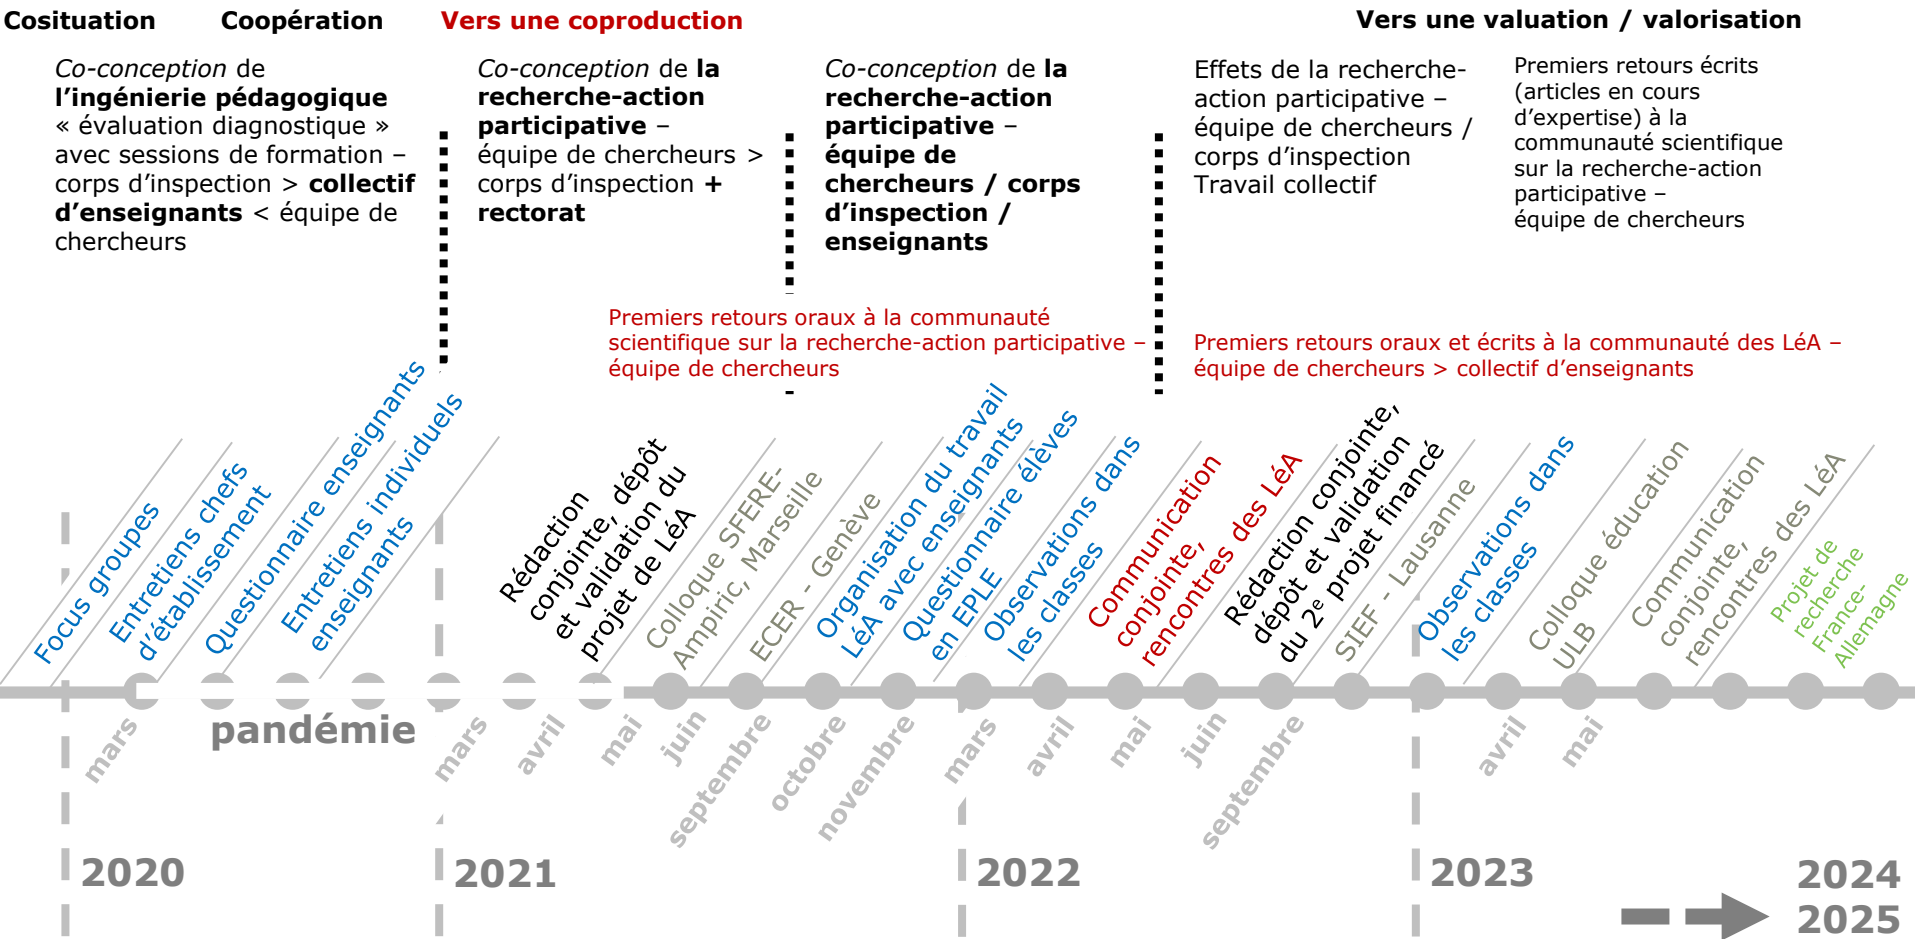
Cosituation Coopération Vers une coproduction Vers une valuation / valorisation

*Co-conception* de **l'ingénierie pédagogique** « évaluation diagnostique » avec sessions de formation – corps d'inspection > **collectif d'enseignants** < équipe de chercheurs

*Co-conception* de **la recherche-action participative** – équipe de chercheurs > corps d'inspection **+ rectorat**

*Co-conception* de **la recherche-action participative – équipe de chercheurs / corps d'inspection / enseignants**

Effets de la recherche-action participative – équipe de chercheurs / corps d'inspection Travail collectif

Premiers retours écrits (articles en cours d'expertise) à la communauté scientifique sur la recherche-action participative – équipe de chercheurs

Premiers retours oraux à la communauté scientifique sur la recherche-action participative – équipe de chercheurs

Premiers retours oraux et écrits à la communauté des LéA – équipe de chercheurs > collectif d'enseignants

Focus groupes
Entretiens chefs d'établissement
Questionnaire enseignants
Entretiens individuels enseignants
Rédaction conjointe, dépôt et validation du projet de LéA
Colloque SFERE-Ampiric, Marseille
ECER - Genève
Organisation du travail LéA avec enseignants
Questionnaire élèves en EPLE
Observations dans les classes
Communication conjointe, rencontres des LéA
Rédaction conjointe, dépôt et validation du 2$^e$ projet financé
SIEF - Lausanne
Observations dans les classes
Colloque éducation ULB
Communication conjointe, rencontres des LéA
Projet de recherche France-Allemagne

mars pandémie mars avril mai juin septembre octobre novembre mars avril mai juin septembre avril mai

2020 2021 2022 2023 2024 2025